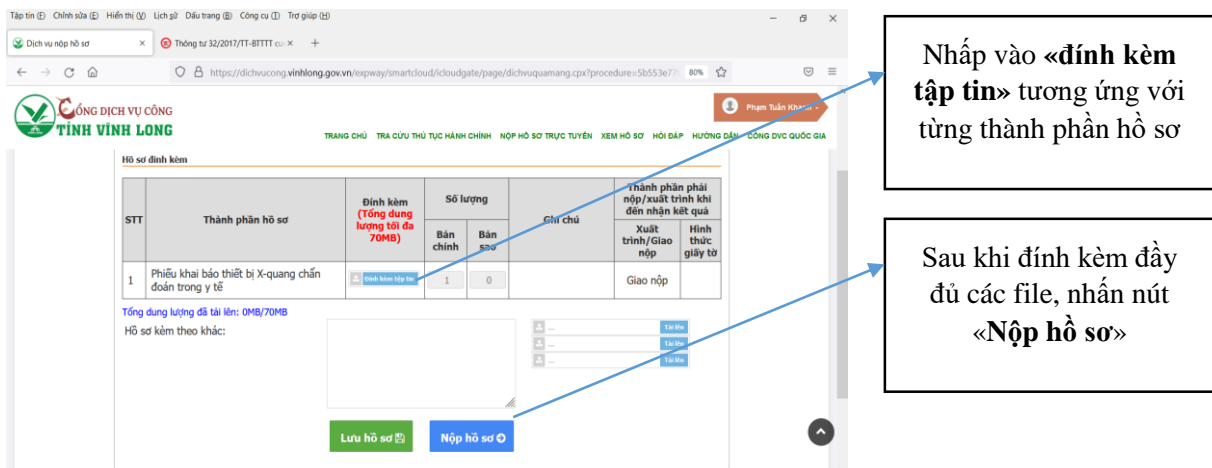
Tập tin (F) Chỉnh sửa (E) Hiển thị (V) Lịch sử Dấu trang (B) Công cụ (T) Trợ giúp (H)

Dịch vụ nộp hồ sơ ×

Thông tư 32/2017/TT-BTTTT cu ×

+

https://dichvucong.vinhlong.gov.vn/expway/smartcloud/icloudgate/page/dichvuquamang.cpx?procedure=5b553e77

80%

CỔNG DỊCH VỤ CÔNG TỈNH VĨNH LONG

Phạm Tuấn Khanh

TRANG CHỦ TRA CỨU THỦ TỤC HÀNH CHÍNH NỘP HỒ SƠ TRỰC TUYẾN XEM HỒ SƠ HỎI ĐÁP HƯỚNG DẪN CỔNG DVC QUỐC GIA

Hồ sơ đính kèm

| STT | Thành phần hồ sơ | Đính kèm (Tổng dung lượng tối đa 70MB) | Số lượng Bản chính | Số lượng Bản sao | Ghi chú | Thành phần phải nộp/xuất trình khi đến nhận kết quả: Xuất trình/Giao nộp | Hình thức giấy tờ |
|---|---|---|---|---|---|---|---|
| 1 | Phiếu khai báo thiết bị X-quang chẩn đoán trong y tế | Đính kèm tập tin | 1 | 0 | | Giao nộp | |

Tổng dung lượng đã tải lên: 0MB/70MB

Hồ sơ kèm theo khác:

... Tải lên
... Tải lên
... Tải lên

Lưu hồ sơ

Nộp hồ sơ

Nhấp vào **«đính kèm tập tin»** tương ứng với từng thành phần hồ sơ

Sau khi đính kèm đầy đủ các file, nhấn nút «**Nộp hồ sơ**»